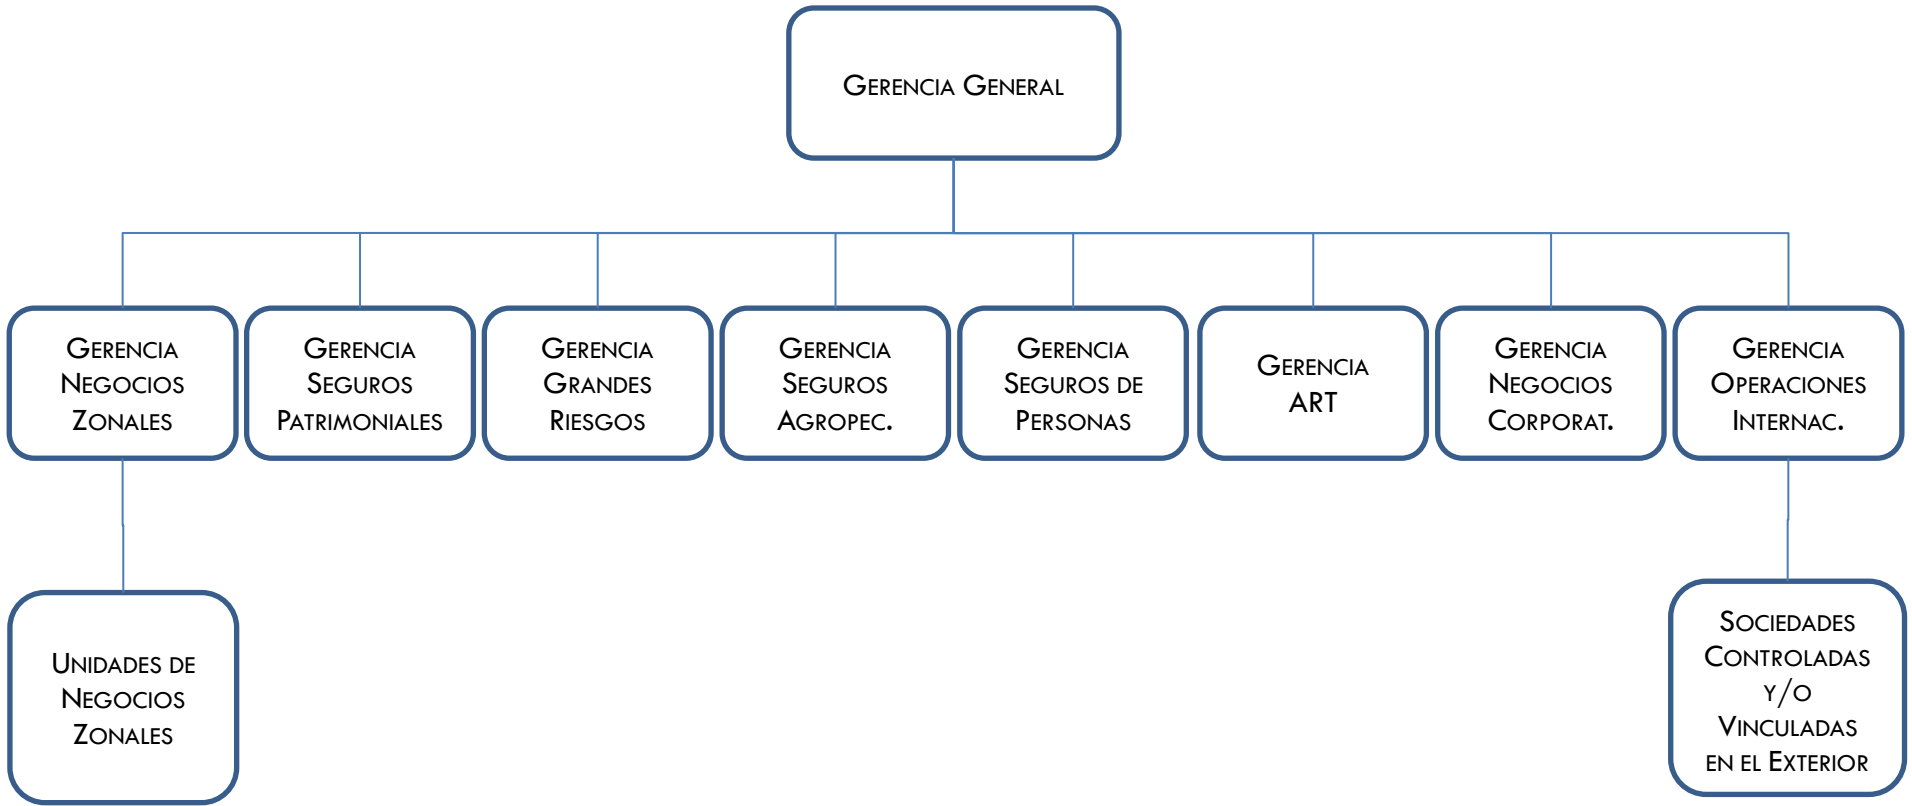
Gerencia General

Gerencia Negocios Zonales

Gerencia Seguros Patrimoniales

Gerencia Grandes Riesgos

Gerencia Seguros Agropec.

Gerencia Seguros de Personas

Gerencia ART

Gerencia Negocios Corporat.

Gerencia Operaciones Internac.

Unidades de Negocios Zonales

Sociedades Controladas y/o Vinculadas en el Exterior